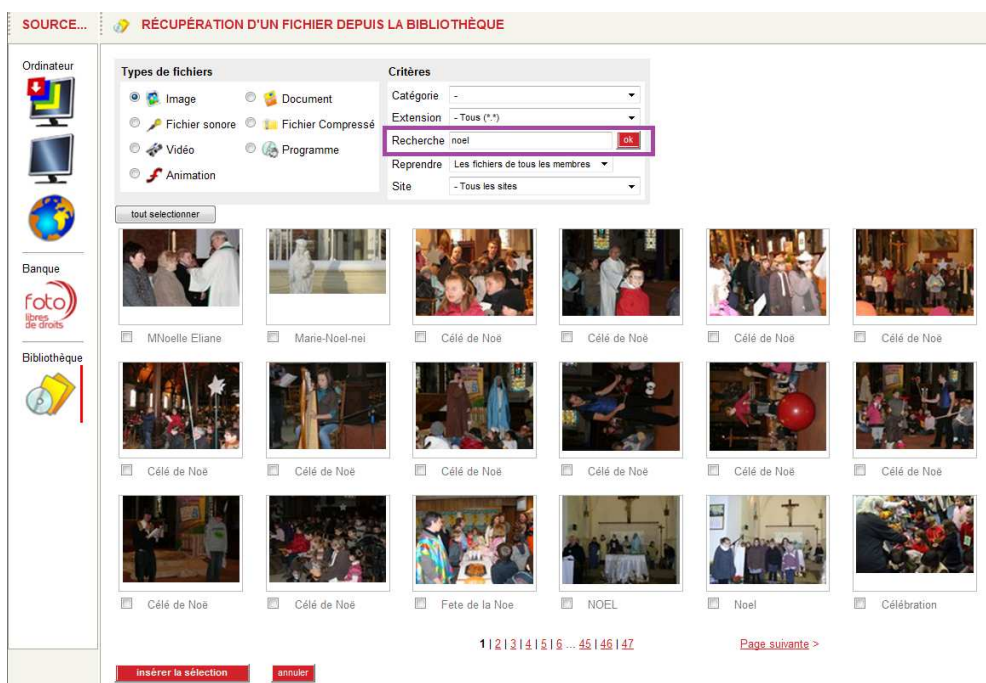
SOURCE...

RÉCUPÉRATION D'UN FICHIER DEPUIS LA BIBLIOTHÈQUE

Ordinateur

Banque

foto libres de droits

Bibliothèque

Types de fichiers

Image
Document
Fichier sonore
Fichier Compressé
Vidéo
Programme
Animation

Critères

| Catégorie | - |
|---|---|
| Extension | - Tous (*.*) |
| Recherche | noel ok |
| Reprendre | Les fichiers de tous les membres |
| Site | - Tous les sites |

tout selectionner

MNoelle Eliane
Marie-Noel-nei
Célé de Noë
Célé de Noë
Célé de Noë
Célé de Noë

Célé de Noë
Célé de Noë
Célé de Noë
Célé de Noë
Célé de Noë
Célé de Noë

Célé de Noë
Célé de Noë
Fete de la Noe
NOEL
Noel
Célébration

1 | 2 | 3 | 4 | 5 | 6 ... 45 | 46 | 47

Page suivante >

insérer la sélection
annuler